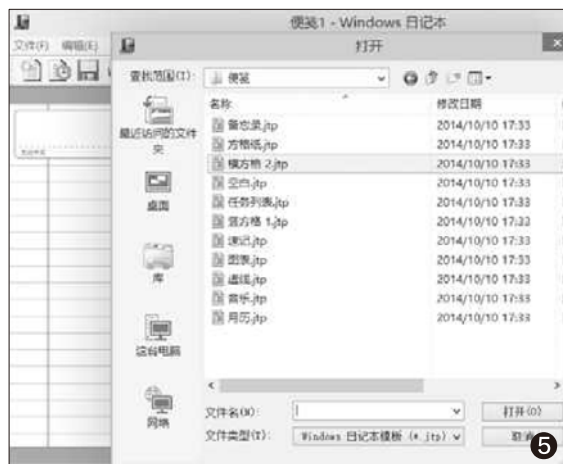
便笺1 - Windows 日记本

文件(F) 编辑(E)

打开

查找范围(I): 便笺

名称

修改日期

最近访问的文件夹

桌面

库

这台电脑

网络

备忘录.jtp 2014/10/10 17:33
方格纸.jtp 2014/10/10 17:33
横方格 2.jtp 2014/10/10 17:33
空白.jtp 2014/10/10 17:33
任务列表.jtp 2014/10/10 17:33
竖方格 1.jtp 2014/10/10 17:33
速记.jtp 2014/10/10 17:33
图表.jtp 2014/10/10 17:33
虚线.jtp 2014/10/10 17:33
音乐.jtp 2014/10/10 17:33
月历.jtp 2014/10/10 17:33

文件名(N):

文件类型(T): Windows 日记本模板 (*.jtp)

打开(O)

取消

5